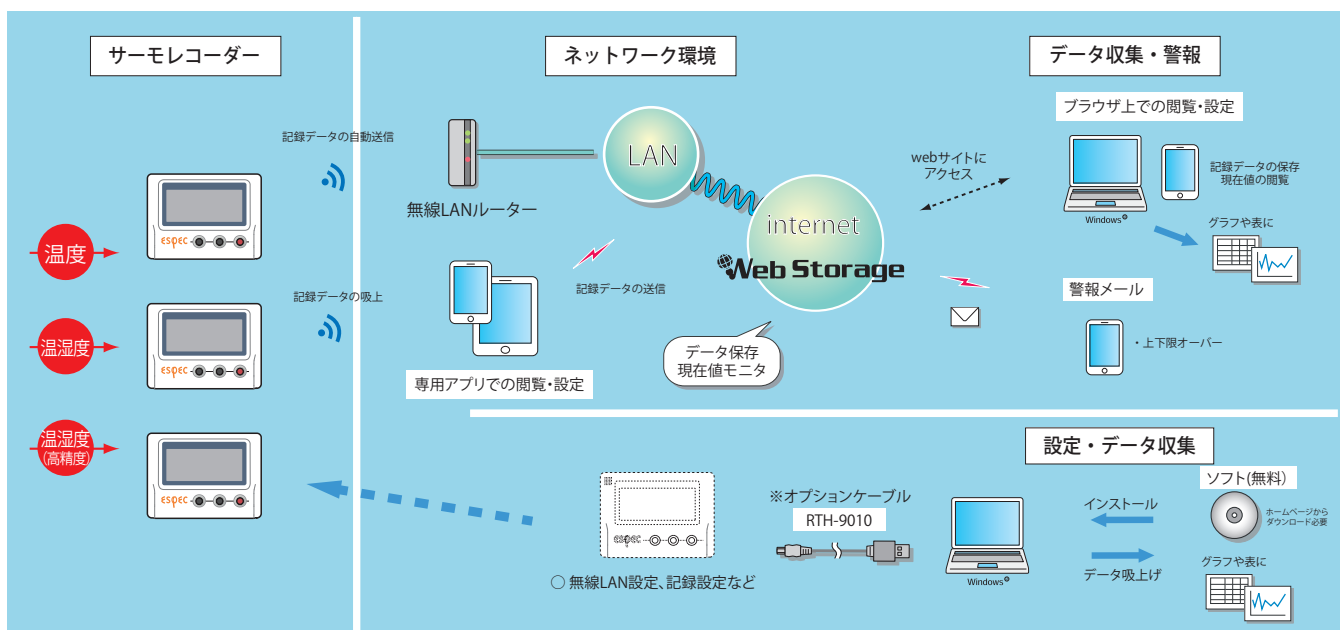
サーモレコーダー

温度

温湿度

温湿度
(高精度)

espec

espec

espec

記録データの自動送信

記録データの吸上

ネットワーク環境

無線LANルーター

LAN

internet

Web Storage

記録データの送信

専用アプリでの閲覧・設定

データ保存
現在値モニタ

webサイトに
アクセス

データ収集・警報

ブラウザ上での閲覧・設定

記録データの保存
現在値の閲覧

Windows

グラフや表に

警報メール

・上下限オーバー

設定・データ収集

espec

○ 無線LAN設定、記録設定など

※オプションケーブル

RTH-9010

Windows

インストール

データ吸上げ

ソフト(無料)

ホームページから
ダウンロード必要

グラフや表に